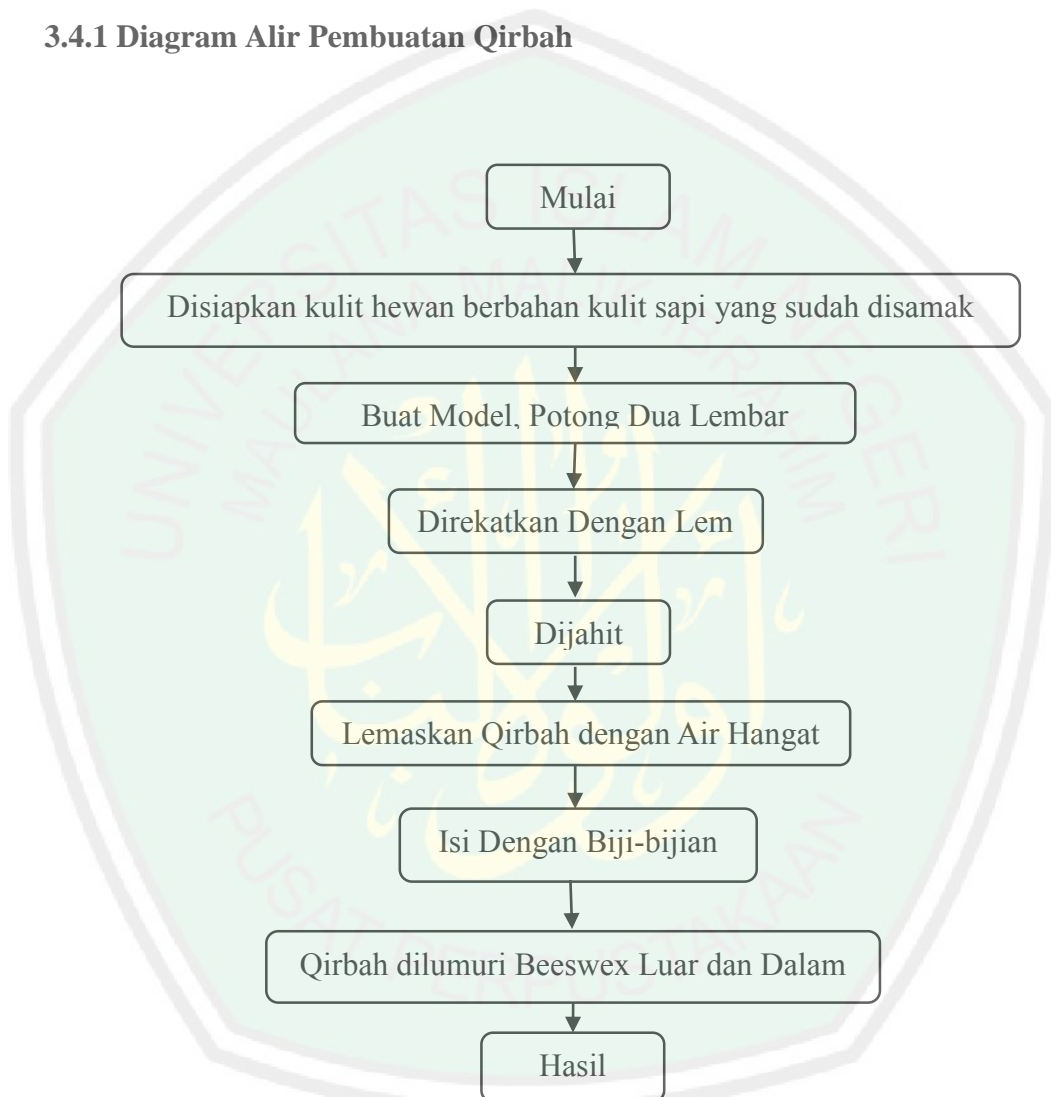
3.4.1 Diagram Alir Pembuatan Qirbah

Mulai

Disiapkan kulit hewan berbahan kulit sapi yang sudah disamak

Buat Model, Potong Dua Lembar

Direkatkan Dengan Lem

Dijahit

Lemaskan Qirbah dengan Air Hangat

Isi Dengan Biji-bijian

Qirbah dilumuri Beeswex Luar dan Dalam

Hasil